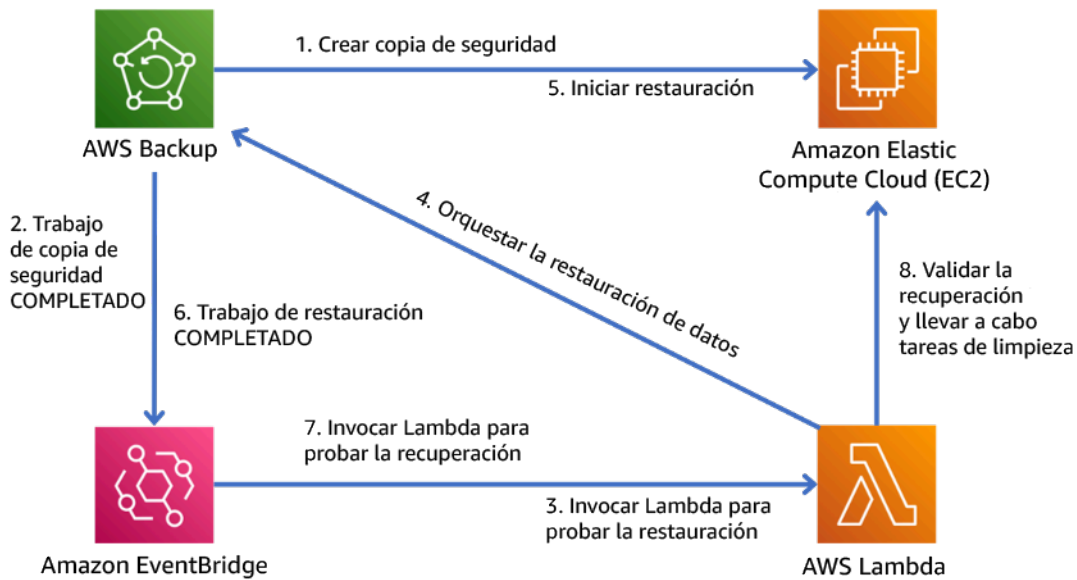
1. Crear copia de seguridad

5. Iniciar restauración

AWS Backup

Amazon Elastic Compute Cloud (EC2)

4. Orquestar la restauración de datos

2. Trabajo de copia de seguridad COMPLETADO

6. Trabajo de restauración COMPLETADO

8. Validar la recuperación y llevar a cabo tareas de limpieza

7. Invocar Lambda para probar la recuperación

3. Invocar Lambda para probar la restauración

Amazon EventBridge

AWS Lambda